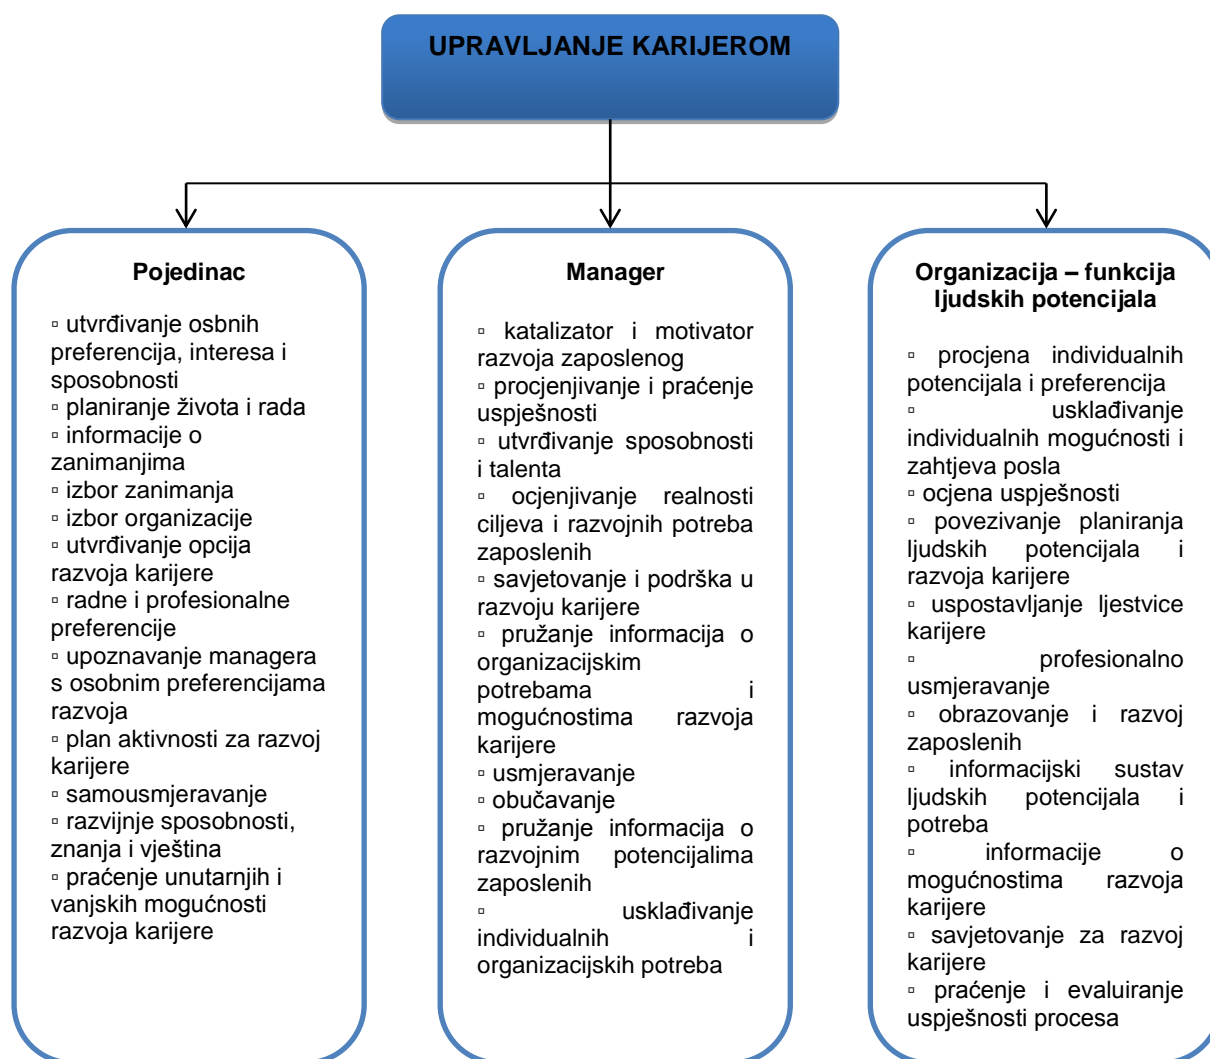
UPRAVLJANJE KARIJEROM

Pojedinac

▫ utvrđivanje osbnih preferencija, interesa i sposobnosti
▫ planiranje života i rada
▫ informacije o zanimanjima
▫ izbor zanimanja
▫ izbor organizacije
▫ utvrđivanje opcija razvoja karijere
▫ radne i profesionalne preferencije
▫ upoznavanje managera s osobnim preferencijama razvoja
▫ plan aktivnosti za razvoj karijere
▫ samousmjeravanje
▫ razvijnje sposobnosti, znanja i vještina
▫ praćenje unutarnjih i vanjskih mogućnosti razvoja karijere

Manager

▫ katalizator i motivator razvoja zaposlenog
▫ procjenjivanje i praćenje uspješnosti
▫ utvrđivanje sposobnosti i talenta
▫ ocjenjivanje realnosti ciljeva i razvojnih potreba zaposlenih
▫ savjetovanje i podrška u razvoju karijere
▫ pružanje informacija o organizacijskim potrebama i mogućnostima razvoja karijere
▫ usmjeravanje
▫ obučavanje
▫ pružanje informacija o razvojnim potencijalima zaposlenih
▫ usklađivanje individualnih i organizacijskih potreba

Organizacija – funkcija ljudskih potencijala

▫ procjena individualnih potencijala i preferencija
▫ usklađivanje individualnih mogućnosti i zahtjeva posla
▫ ocjena uspješnosti
▫ povezivanje planiranja ljudskih potencijala i razvoja karijere
▫ uspostavljanje ljestvice karijere
▫ profesionalno usmjeravanje
▫ obrazovanje i razvoj zaposlenih
▫ informacijski sustav ljudskih potencijala i potreba
▫ informacije o mogućnostima razvoja karijere
▫ savjetovanje za razvoj karijere
▫ praćenje i evaluiranje uspješnosti procesa